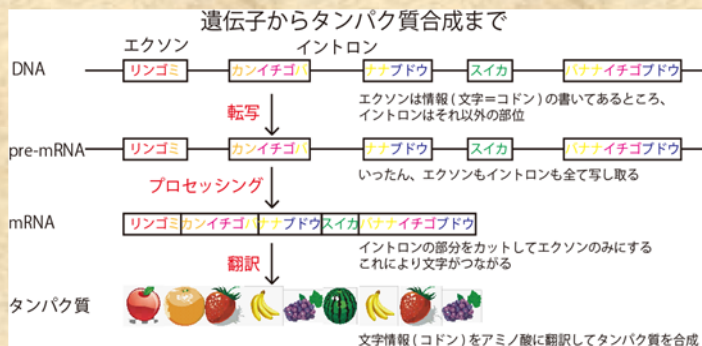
遺伝子からタンパク質合成まで

エクソン　イントロン

DNA　リンゴミ　カンイチゴバ　ナナブドウ　スイカ　バナナイチゴブドウ

エクソンは情報（文字＝コドン）の書いてあるところ、イントロンはそれ以外の部位

転写

pre-mRNA　リンゴミ　カンイチゴバ　ナナブドウ　スイカ　バナナイチゴブドウ

いったん、エクソンもイントロンも全て写し取る

プロセッシング

mRNA　リンゴミ　カンイチゴバナナブドウ　スイカ　バナナイチゴブドウ

イントロンの部分をカットしてエクソンのみにする
これにより文字がつながる

翻訳

タンパク質

文字情報（コドン）をアミノ酸に翻訳してタンパク質を合成